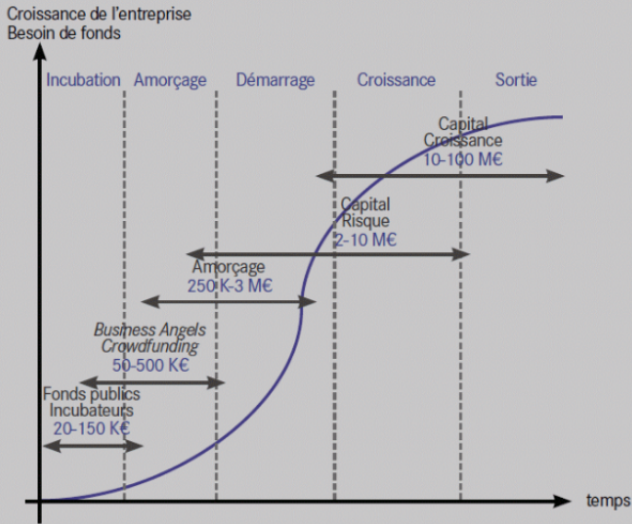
Croissance de l'entreprise
Besoin de fonds

Incubation Amorçage Démarrage Croissance Sortie

Capital Croissance
10-100 M€

Capital Risque
2-10 M€

Amorçage
250 K-3 M€

Business Angels
Crowdfunding
50-500 K€

Fonds publics
Incubateurs
20-150 K€

temps